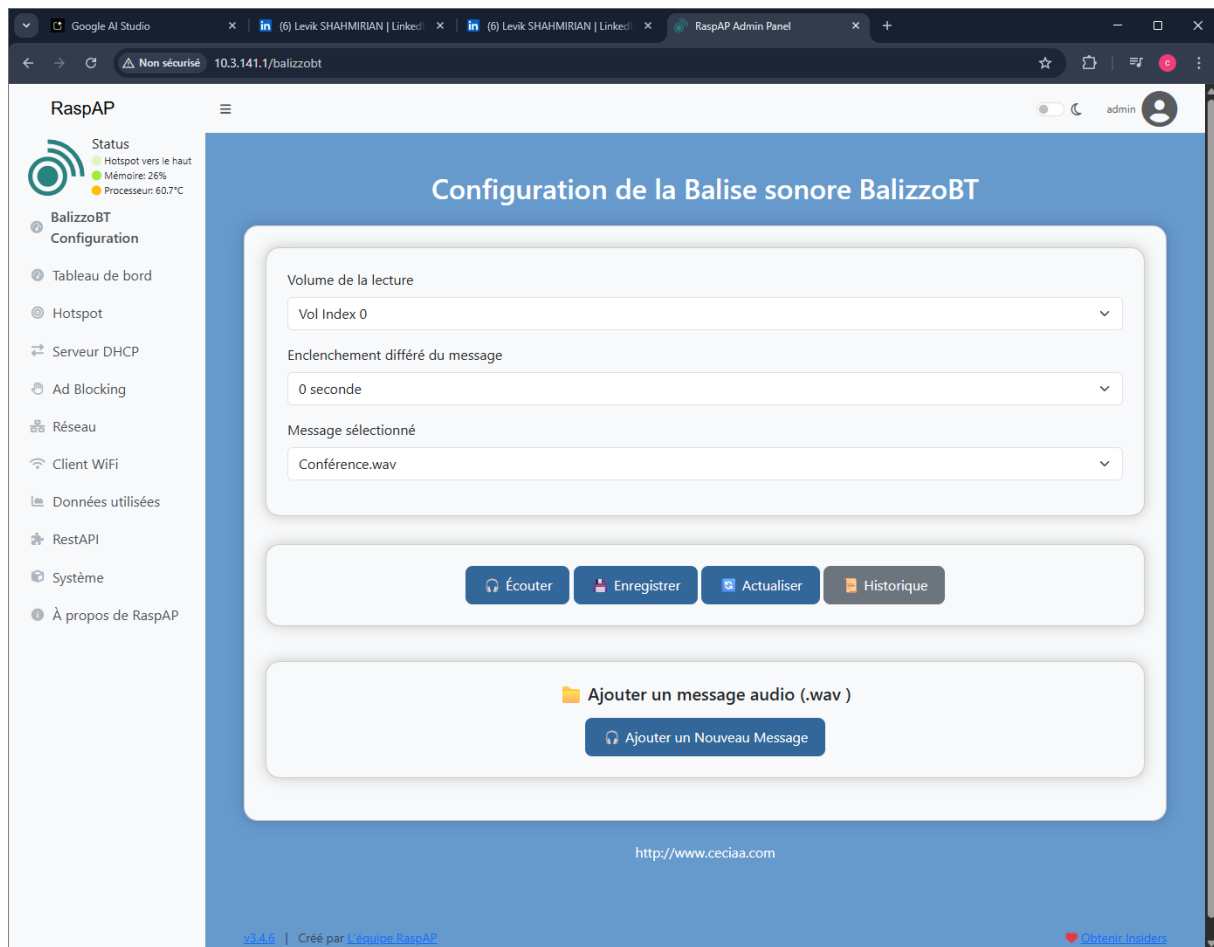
Google AI Studio
(6) Levik SHAHMIRIAN | Linked
(6) Levik SHAHMIRIAN | Linked
RaspAP Admin Panel
Non sécurisé 10.3.141.1/balizzobt

RaspAP
Status
Hotspot vers le haut
Mémoire: 26%
Processeur: 60.7°C
BalizzoBT Configuration
Tableau de bord
Hotspot
Serveur DHCP
Ad Blocking
Réseau
Client WiFi
Données utilisées
RestAPI
Système
À propos de RaspAP

admin

Configuration de la Balise sonore BalizzoBT

Volume de la lecture
Vol Index 0
Enclenchement différé du message
0 seconde
Message sélectionné
Conférence.wav

Écouter Enregistrer Actualiser Historique

Ajouter un message audio (.wav )
Ajouter un Nouveau Message

http://www.ceciaa.com

v3.4.6 | Créé par L'équipe RaspAP
Obtenir Insiders